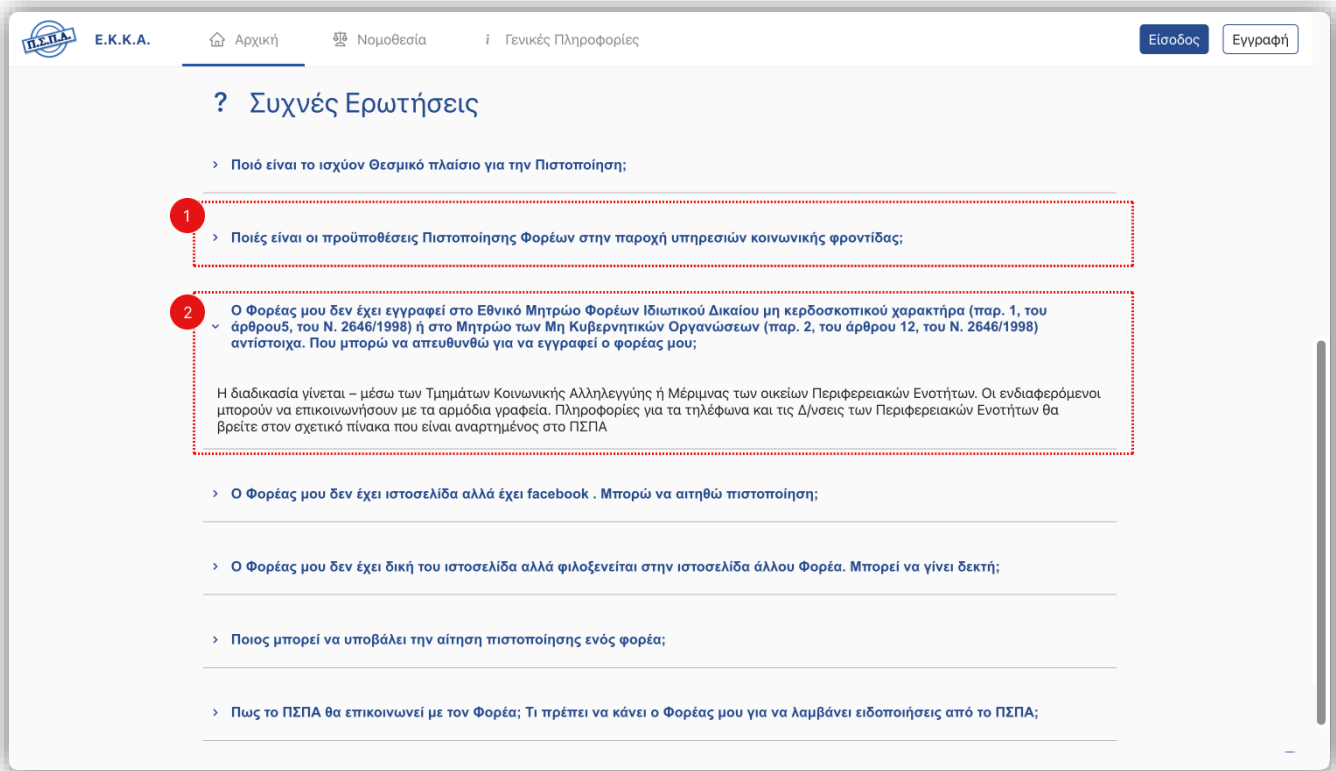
Π.Σ.Π.Α.

Ε.Κ.Κ.Α.

Αρχική

Νομοθεσία

i Γενικές Πληροφορίες

Είσοδος

Εγγραφή

? Συχνές Ερωτήσεις

› Ποιό είναι το ισχύον Θεσμικό πλαίσιο για την Πιστοποίηση;

1

› Ποιές είναι οι προϋποθέσεις Πιστοποίησης Φορέων στην παροχή υπηρεσιών κοινωνικής φροντίδας;

2

› Ο Φοράς μου δεν έχει εγγραφεί στο Εθνικό Μητρώο Φορέων Ιδιωτικού Δικαίου μη κερδοσκοπικού χαρακτήρα (παρ. 1, του άρθρου5, του Ν. 2646/1998) ή στο Μητρώο των Μη Κυβερνητικών Οργανώσεων (παρ. 2, του άρθρου 12, του Ν. 2646/1998) αντίστοιχα. Που μπορώ να απευθυνθώ για να εγγραφεί ο φορέας μου;

Η διαδικασία γίνεται – μέσω των Τμημάτων Κοινωνικής Αλληλεγγύης ή Μέριμνας των οικείων Περιφερειακών Ενοτήτων. Οι ενδιαφερόμενοι μπορούν να επικοινωνήσουν με τα αρμόδια γραφεία. Πληροφορίες για τα τηλέφωνα και τις Δ/νσεις των Περιφερειακών Ενοτήτων θα βρείτε στον σχετικό πίνακα που είναι αναρτημένος στο ΠΣΠΑ

› Ο Φορέας μου δεν έχει ιστοσελίδα αλλά έχει facebook . Μπορώ να αιτηθώ πιστοποίηση;

› Ο Φορέας μου δεν έχει δική του ιστοσελίδα αλλά φιλοξενείται στην ιστοσελίδα άλλου Φορέα. Μπορεί να γίνει δεκτή;

› Ποιος μπορεί να υποβάλει την αίτηση πιστοποίησης ενός φορέα;

› Πως το ΠΣΠΑ θα επικοινωνεί με τον Φορέα; Τι πρέπει να κάνει ο Φορέας μου για να λαμβάνει ειδοποιήσεις από το ΠΣΠΑ;